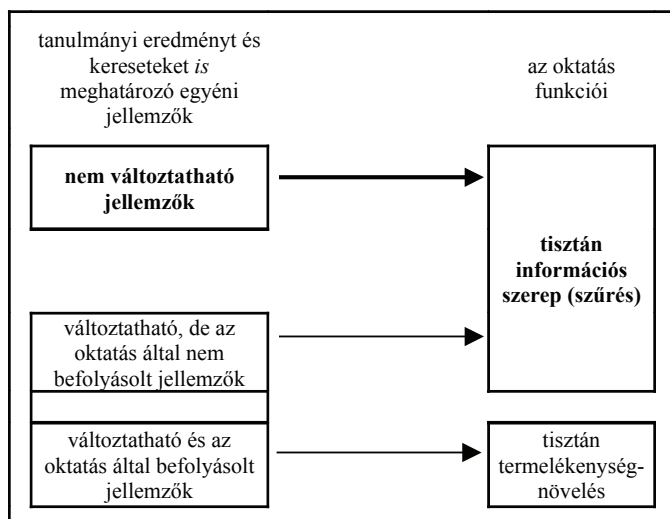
tanulmányi eredményt és kereseteket *is* meghatározó egyéni jellemzők

az oktatás funkciói

**nem változtatható jellemzők**

**tisztán információs szerep (szűrés)**

változtatható, de az oktatás által nem befolyásolt jellemzők

változtatható és az oktatás által befolyásolt jellemzők

tisztán termelékenység-növelés